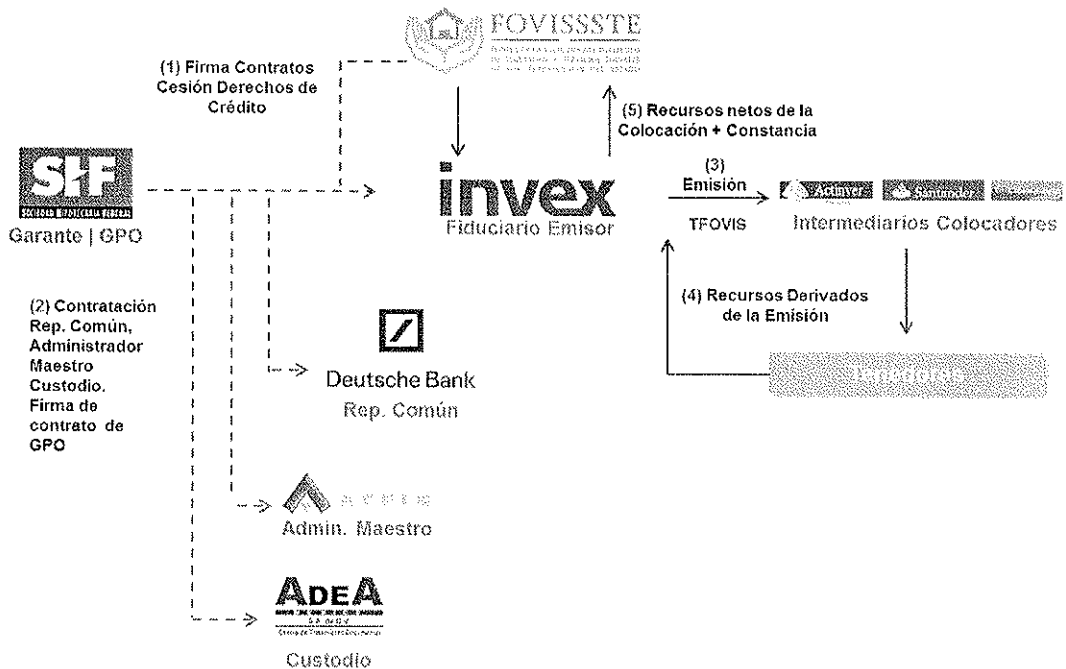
FOVISSSTE

(1) Firma Contratos Cesión Derechos de Crédito

SHF
SOCIEDAD HIPOTECARIA FEDERAL
Garante | GPO

invex
Fiduciario Emisor

(5) Recursos netos de la Colocación + Constancia

(3)
Emisión
TFOVIS

Actinver
Santander
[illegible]
Intermediarios Colocadores

(2) Contratación Rep. Común, Administrador Maestro Custodio. Firma de contrato de GPO

Deutsche Bank
Rep. Común

(4) Recursos Derivados de la Emisión

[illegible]

Admin. Maestro

ADEA
Custodio